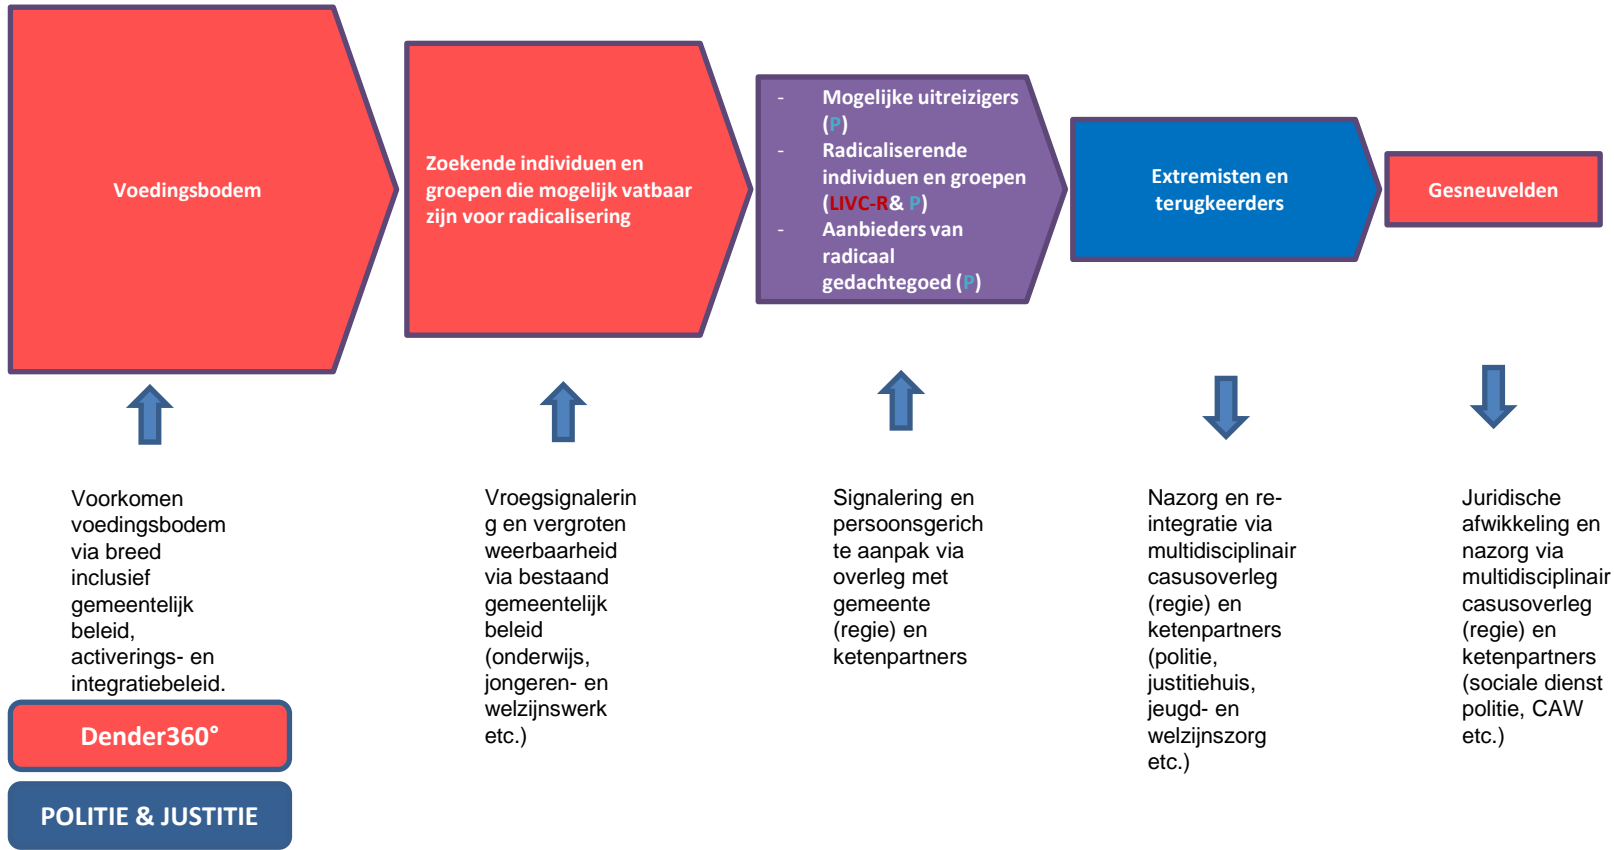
Voedingsbodem

Zoekende individuen en groepen die mogelijk vatbaar zijn voor radicalisering

- Mogelijke uitreizigers (P)
- Radicaliserende individuen en groepen (LIVC-R& P)
- Aanbieders van radicaal gedachtegoed (P)

Extremisten en terugkeerders

Gesneuvelden

Voorkomen voedingsbodem via breed inclusief gemeentelijk beleid, activerings- en integratiebeleid.

Dender360°

POLITIE & JUSTITIE

Vroegsignalering en vergroten weerbaarheid via bestaand gemeentelijk beleid (onderwijs, jongeren- en welzijnswerk etc.)

Signalering en persoonsgerichte aanpak via overleg met gemeente (regie) en ketenpartners

Nazorg en re-integratie via multidisciplinair casusoverleg (regie) en ketenpartners (politie, justitiehuis, jeugd- en welzijnszorg etc.)

Juridische afwikkeling en nazorg via multidisciplinair casusoverleg (regie) en ketenpartners (sociale dienst politie, CAW etc.)